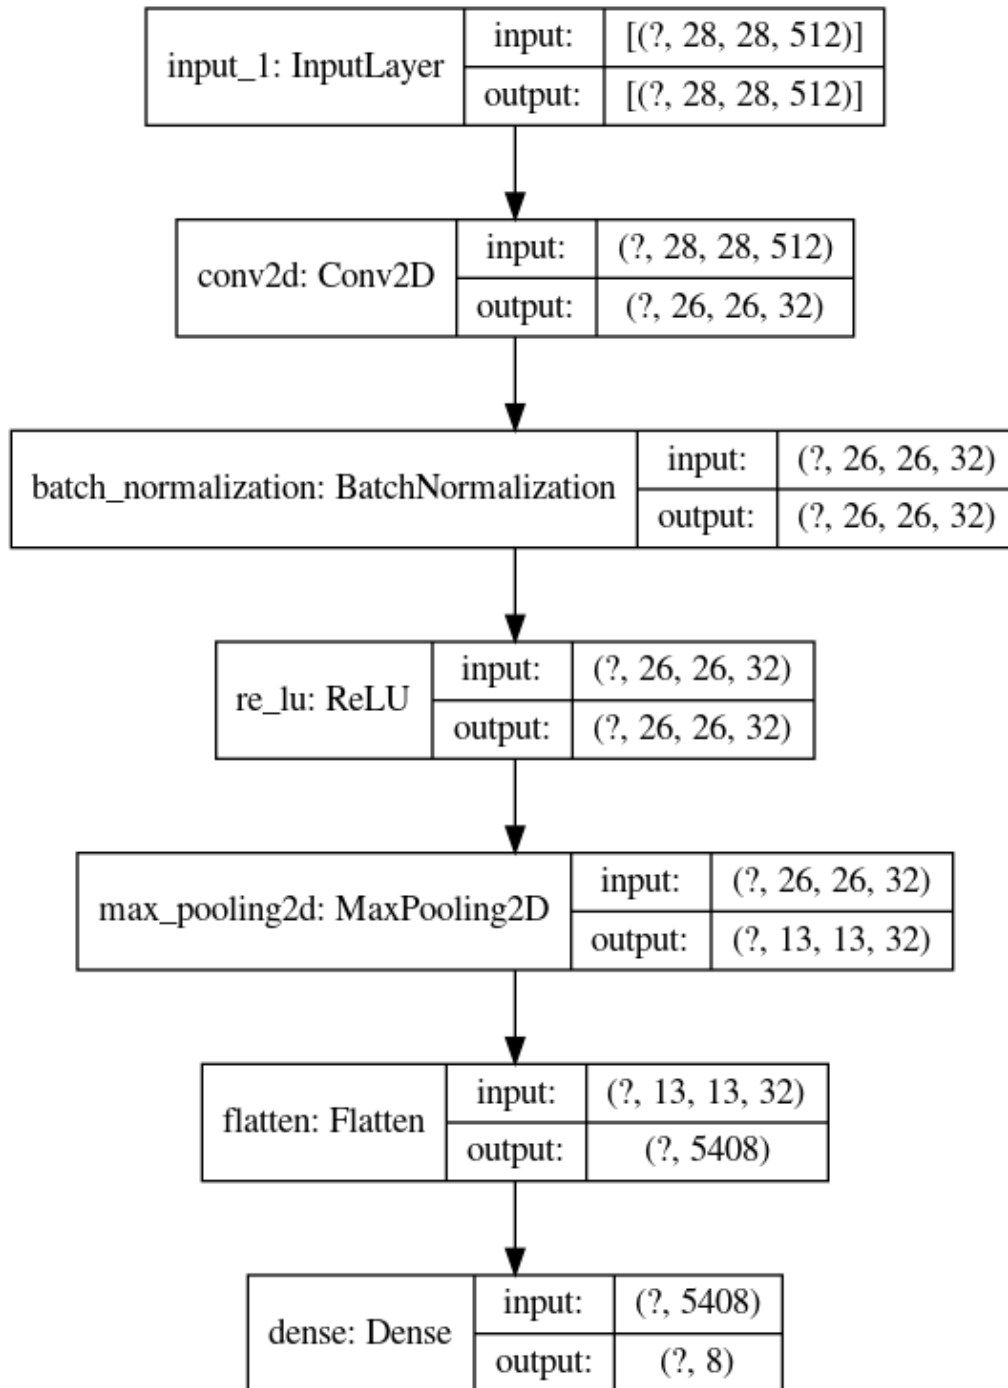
input_1: InputLayer
input: [(?, 28, 28, 512)]
output: [(?, 28, 28, 512)]

conv2d: Conv2D
input: (?, 28, 28, 512)
output: (?, 26, 26, 32)

batch_normalization: BatchNormalization
input: (?, 26, 26, 32)
output: (?, 26, 26, 32)

re_lu: ReLU
input: (?, 26, 26, 32)
output: (?, 26, 26, 32)

max_pooling2d: MaxPooling2D
input: (?, 26, 26, 32)
output: (?, 13, 13, 32)

flatten: Flatten
input: (?, 13, 13, 32)
output: (?, 5408)

dense: Dense
input: (?, 5408)
output: (?, 8)